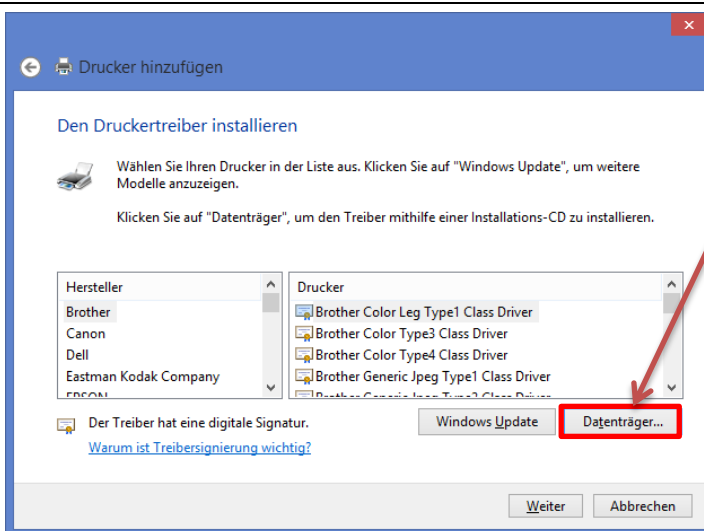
Drucker hinzufügen

Den Druckertreiber installieren

Wählen Sie Ihren Drucker in der Liste aus. Klicken Sie auf "Windows Update", um weitere Modelle anzuzeigen.

Klicken Sie auf "Datenträger", um den Treiber mithilfe einer Installations-CD zu installieren.

| Hersteller |
|---|
| Brother |
| Canon |
| Dell |
| Eastman Kodak Company |
| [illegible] |

| Drucker |
|---|
| Brother Color Leg Type1 Class Driver |
| Brother Color Type3 Class Driver |
| Brother Color Type4 Class Driver |
| Brother Generic Jpeg Type1 Class Driver |
| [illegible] |

Der Treiber hat eine digitale Signatur.

Warum ist Treibersignierung wichtig?

Windows Update

Datenträger...

Weiter

Abbrechen